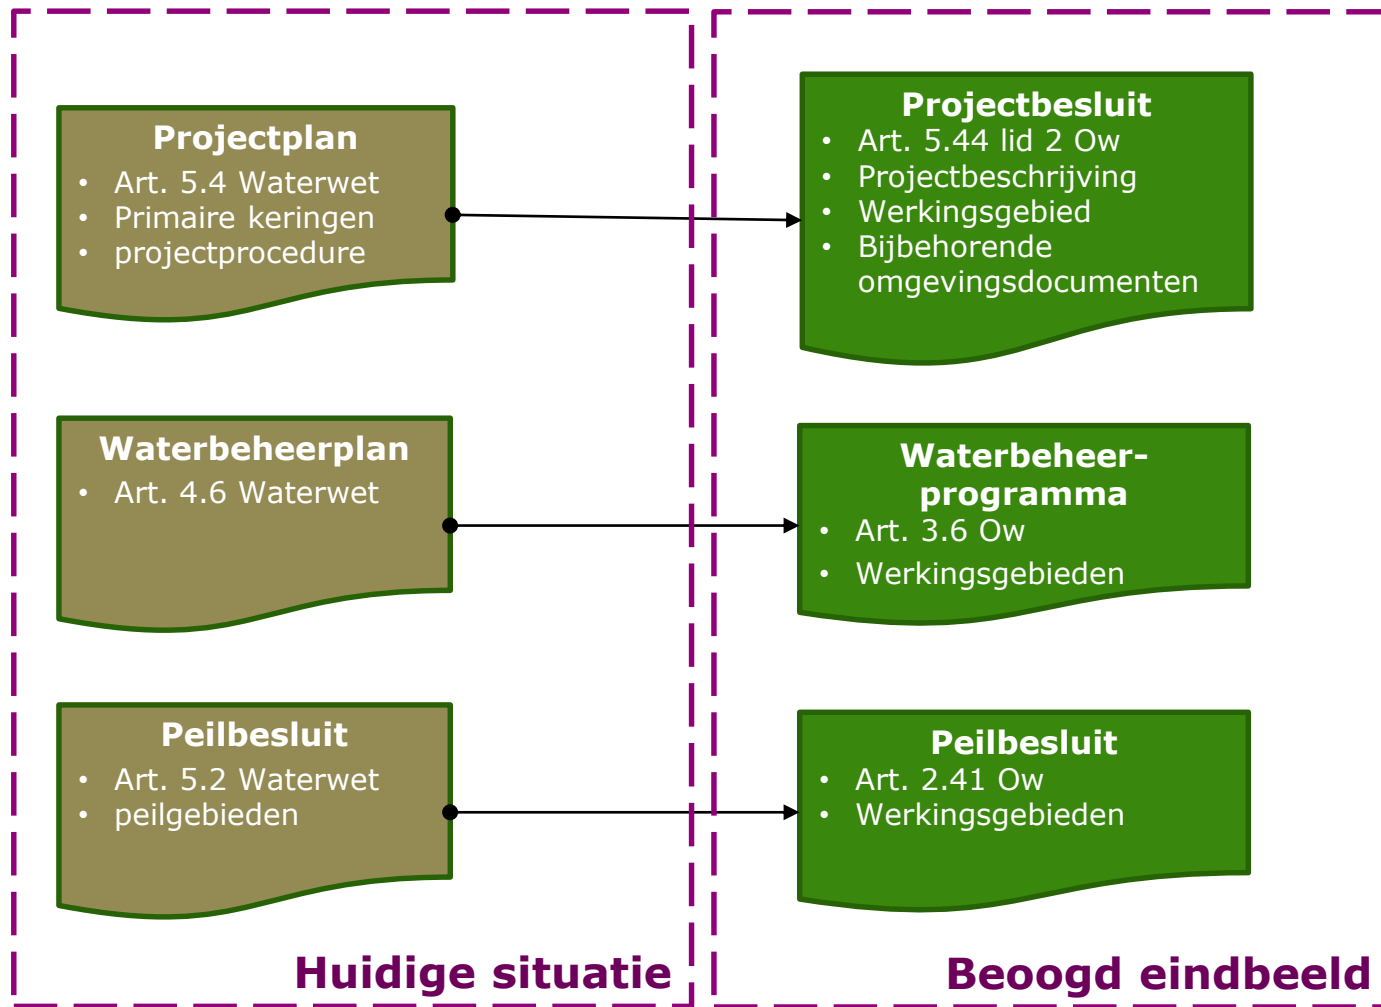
Projectplan
- Art. 5.4 Waterwet
- Primaire keringen
- projectprocedure

Waterbeheerplan
- Art. 4.6 Waterwet

Peilbesluit
- Art. 5.2 Waterwet
- peilgebieden

Huidige situatie

Projectbesluit
- Art. 5.44 lid 2 Ow
- Projectbeschrijving
- Werkingsgebied
- Bijbehorende omgevingsdocumenten

Waterbeheer-programma
- Art. 3.6 Ow
- Werkingsgebieden

Peilbesluit
- Art. 2.41 Ow
- Werkingsgebieden

Beoogd eindbeeld